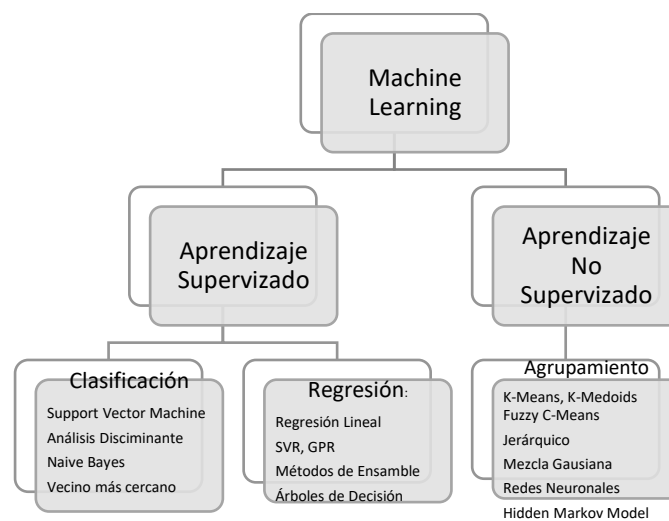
Machine Learning

Aprendizaje Supervizado

Aprendizaje No Supervizado

Clasificación
Support Vector Machine
Análisis Disciminante
Naive Bayes
Vecino más cercano

Regresión:
Regresión Lineal
SVR, GPR
Métodos de Ensamble
Árboles de Decisión

Agrupamiento
K-Means, K-Medoids
Fuzzy C-Means
Jerárquico
Mezcla Gausiana
Redes Neuronales
Hidden Markov Model